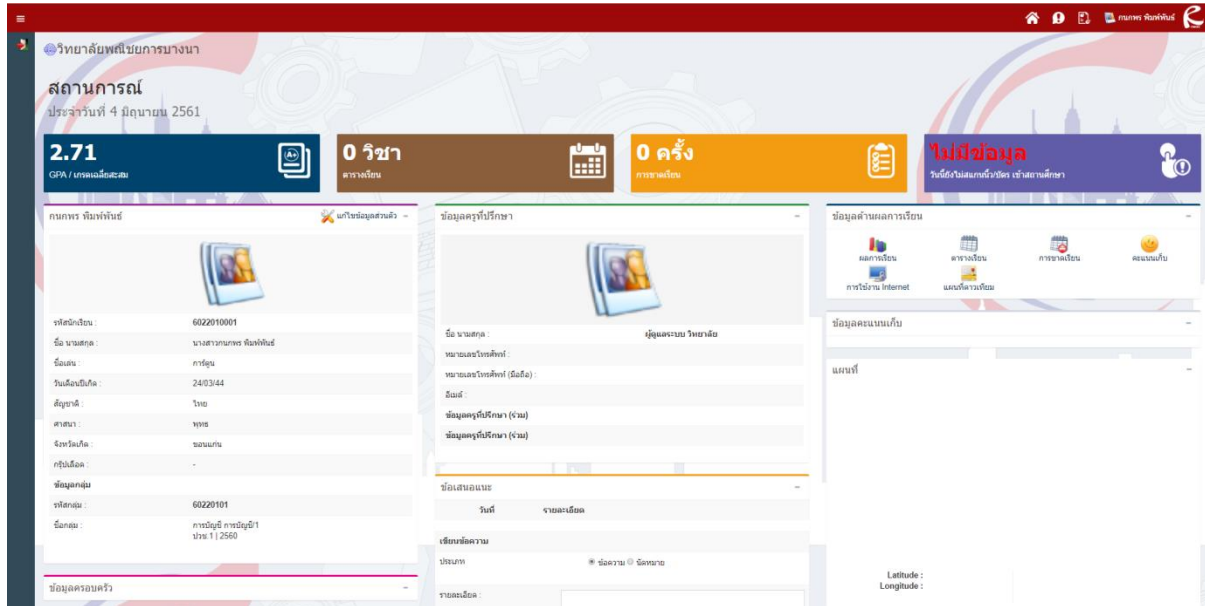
กนกพร พิมพ์พันธ์

วิทยาลัยพณิชยการบางนา

สถานการณ์
ประจำวันที่ 4 มิถุนายน 2561

2.71
GPA / เกรดเฉลี่ยสะสม

0 วิชา
ตารางเรียน

0 ครั้ง
การขาดเรียน

ไม่มีข้อมูล
วันที่ยังไม่สแกนนิ้ว/บัตร เข้าสถานศึกษา

กนกพร พิมพ์พันธ์
แก้ไขข้อมูลส่วนตัว

| | |
|---|---|
| รหัสนักเรียน : | 6022010001 |
| ชื่อ นามสกุล : | นางสาวกนกพร พิมพ์พันธ์ |
| ชื่อเล่น : | การ์ตูน |
| วันเดือนปีเกิด : | 24/03/44 |
| สัญชาติ : | ไทย |
| ศาสนา : | พุทธ |
| จังหวัดเกิด : | ขอนแก่น |
| กรุ๊ปเลือด : | - |
| ข้อมูลกลุ่ม | |
| รหัสกลุ่ม : | 60220101 |
| ชื่อกลุ่ม : | การบัญชี การบัญชี/1 ปวช.1 \| 2560 |

ข้อมูลครอบครัว

ข้อมูลครูที่ปรึกษา

| | |
|---|---|
| ชื่อ นามสกุล : | ผู้ดูแลระบบ วิทยาลัย |
| หมายเลขโทรศัพท์ : | |
| หมายเลขโทรศัพท์ (มือถือ) : | |
| อีเมล์ : | |
| ข้อมูลครูที่ปรึกษา (ร่วม) | |
| ข้อมูลครูที่ปรึกษา (ร่วม) | |

ข้อเสนอแนะ
วันที่ รายละเอียด

เขียนข้อความ
ประเภท ข้อความ นัดหมาย
รายละเอียด :

ข้อมูลด้านผลการเรียน
ผลการเรียน
ตารางเรียน
การขาดเรียน
คะแนนเก็บ
การใช้งาน Internet
แผนที่ดาวเทียม

ข้อมูลคะแนนเก็บ

แผนที่

Latitude :
Longitude :